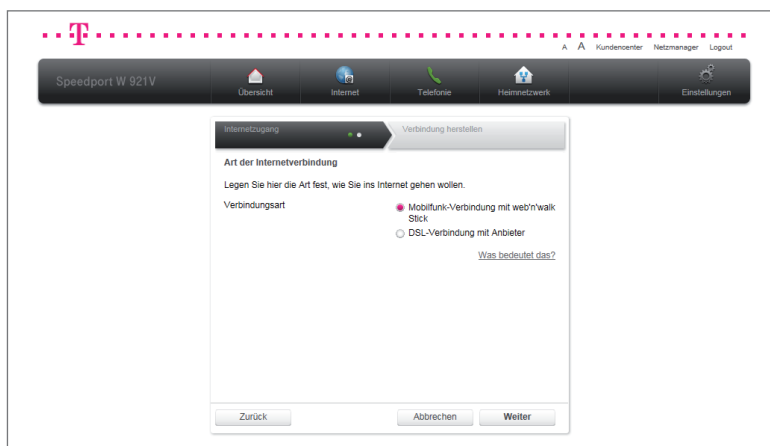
T

A A Kundencenter Netzmanager Logout

Speedport W 921V

Übersicht

Internet

Telefonie

Heimnetzwerk

Einstellungen

Internetzugang

Verbindung herstellen

Art der Internetverbindung

Legen Sie hier die Art fest, wie Sie ins Internet gehen wollen.

Verbindungsart

Mobilfunk-Verbindung mit web'n'walk Stick

DSL-Verbindung mit Anbieter

Was bedeutet das?

Zurück

Abbrechen

Weiter